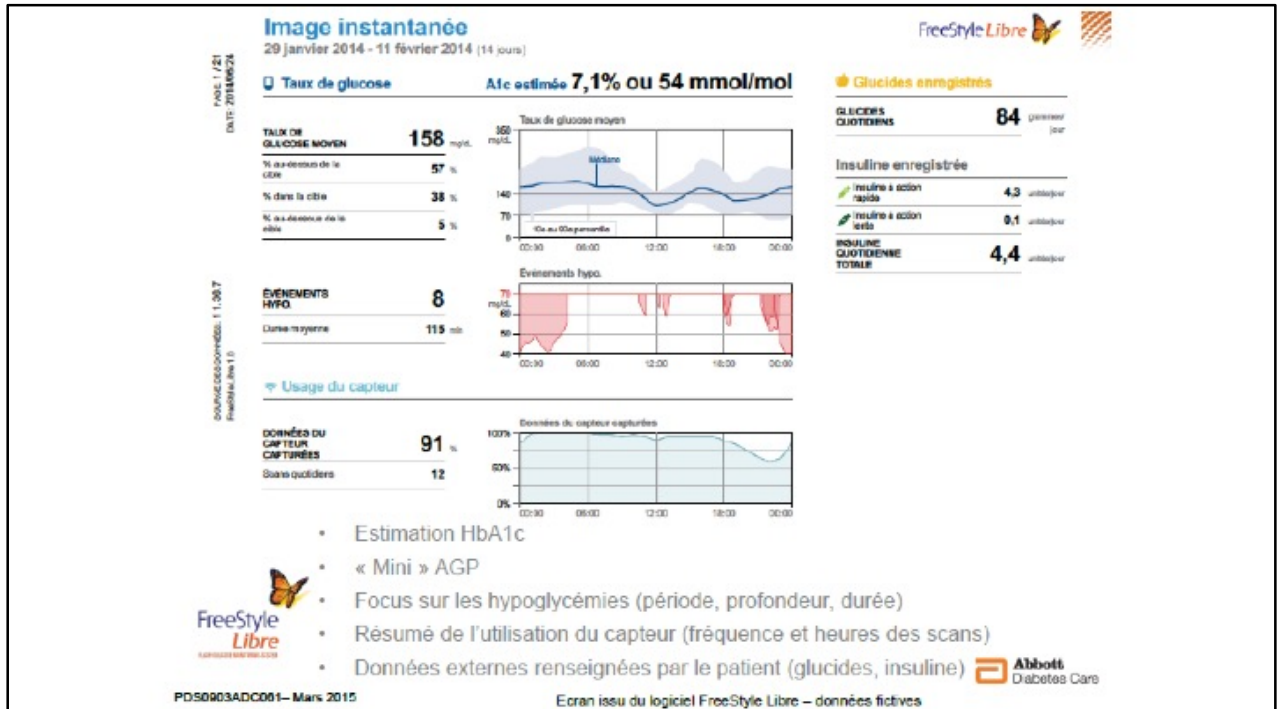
Image instantanée
29 janvier 2014 - 11 février 2014 (14 jours)

FreeStyle Libre

PAGE 1/21
DATE 2014/06/24

Taux de glucose

A1c estimée 7,1% ou 54 mmol/mol

| TAUX DE GLUCOSE MOYEN | 158 mg/dL |
|---|---|
| % au-dessus de la cible | 57 % |
| % dans la cible | 38 % |
| % au-dessous de la cible | 5 % |

Taux de glucose moyen
350 mg/dL
Médiane
140
70
0
10e au 90e percentile
00:00 06:00 12:00 18:00 00:00

| ÉVÉNEMENTS HYPO. | 8 |
|---|---|
| Durée moyenne | 115 min |

Événements hypo.
70 mg/dL
60
50
40
00:00 06:00 12:00 18:00 00:00

SOURCE DES DONNÉES: 1.1.30.7
FreeStyle Libre 1.0

Usage du capteur

| DONNÉES DU CAPTEUR CAPTURÉES | 91 % |
|---|---|
| Scans quotidiens | 12 |

Données du capteur capturées
100%
50%
0%
00:00 06:00 12:00 18:00 00:00

Glucides enregistrés

| GLUCIDES QUOTIDIENS | 84 grammes/jour |
|---|---|

Insuline enregistrée

| Insuline à action rapide | 4,3 unités/jour |
|---|---|
| Insuline à action lente | 0,1 unités/jour |
| INSULINE QUOTIDIENNE TOTALE | 4,4 unités/jour |

• Estimation HbA1c
• « Mini » AGP
• Focus sur les hypoglycémies (période, profondeur, durée)
• Résumé de l'utilisation du capteur (fréquence et heures des scans)
• Données externes renseignées par le patient (glucides, insuline)

FreeStyle Libre
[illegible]

Abbott
Diabetes Care

PDS0903ADC061– Mars 2015

Ecran issu du logiciel FreeStyle Libre – données fictives